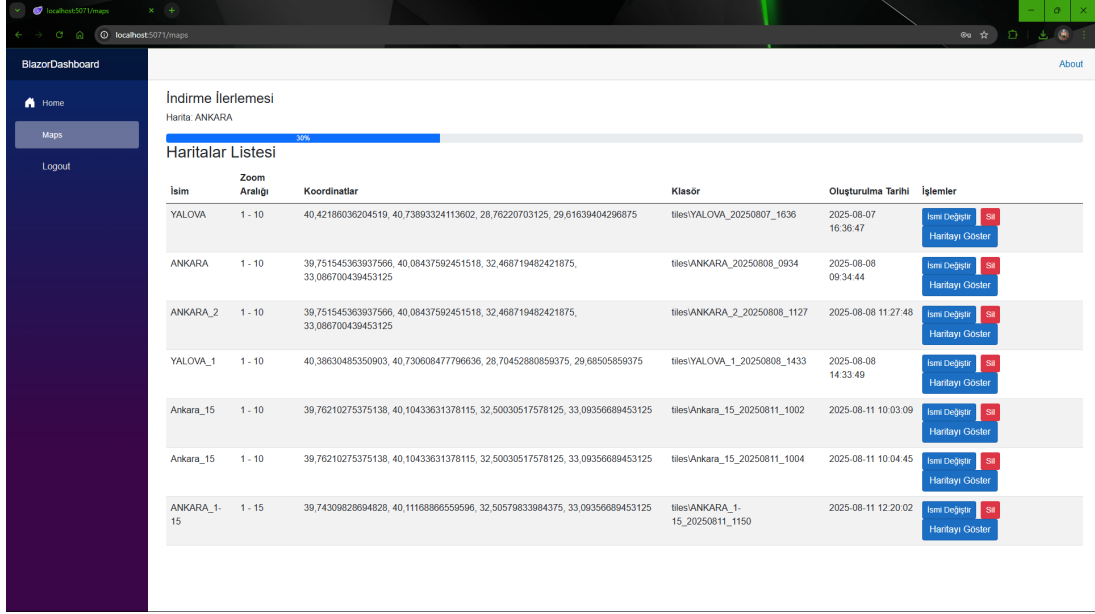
localhost:5071/maps

localhost:5071/maps

BlazorDashboard

Home

Maps

Logout

About

İndirme İlerlemesi

Harita: ANKARA

30%

Haritalar Listesi

| İsim | Zoom Aralığı | Koordinatlar | Klasör | Oluşturulma Tarihi | İşlemler |
|---|---|---|---|---|---|
| YALOVA | 1 - 10 | 40,42186036204519, 40,73893324113602, 28,76220703125, 29,61639404296875 | tiles\YALOVA_20250807_1636 | 2025-08-07 16:36:47 | İsmi Değiştir Sil Haritayı Göster |
| ANKARA | 1 - 10 | 39,751545363937566, 40,08437592451518, 32,468719482421875, 33,086700439453125 | tiles\ANKARA_20250808_0934 | 2025-08-08 09:34:44 | İsmi Değiştir Sil Haritayı Göster |
| ANKARA_2 | 1 - 10 | 39,751545363937566, 40,08437592451518, 32,468719482421875, 33,086700439453125 | tiles\ANKARA_2_20250808_1127 | 2025-08-08 11:27:48 | İsmi Değiştir Sil Haritayı Göster |
| YALOVA_1 | 1 - 10 | 40,38630485350903, 40,730608477796636, 28,70452880859375, 29,68505859375 | tiles\YALOVA_1_20250808_1433 | 2025-08-08 14:33:49 | İsmi Değiştir Sil Haritayı Göster |
| Ankara_15 | 1 - 10 | 39,76210275375138, 40,10433631378115, 32,50030517578125, 33,09356689453125 | tiles\Ankara_15_20250811_1002 | 2025-08-11 10:03:09 | İsmi Değiştir Sil Haritayı Göster |
| Ankara_15 | 1 - 10 | 39,76210275375138, 40,10433631378115, 32,50030517578125, 33,09356689453125 | tiles\Ankara_15_20250811_1004 | 2025-08-11 10:04:45 | İsmi Değiştir Sil Haritayı Göster |
| ANKARA_1-15 | 1 - 15 | 39,74309828694828, 40,11168866559596, 32,50579833984375, 33,09356689453125 | tiles\ANKARA_1-15_20250811_1150 | 2025-08-11 12:20:02 | İsmi Değiştir Sil Haritayı Göster |